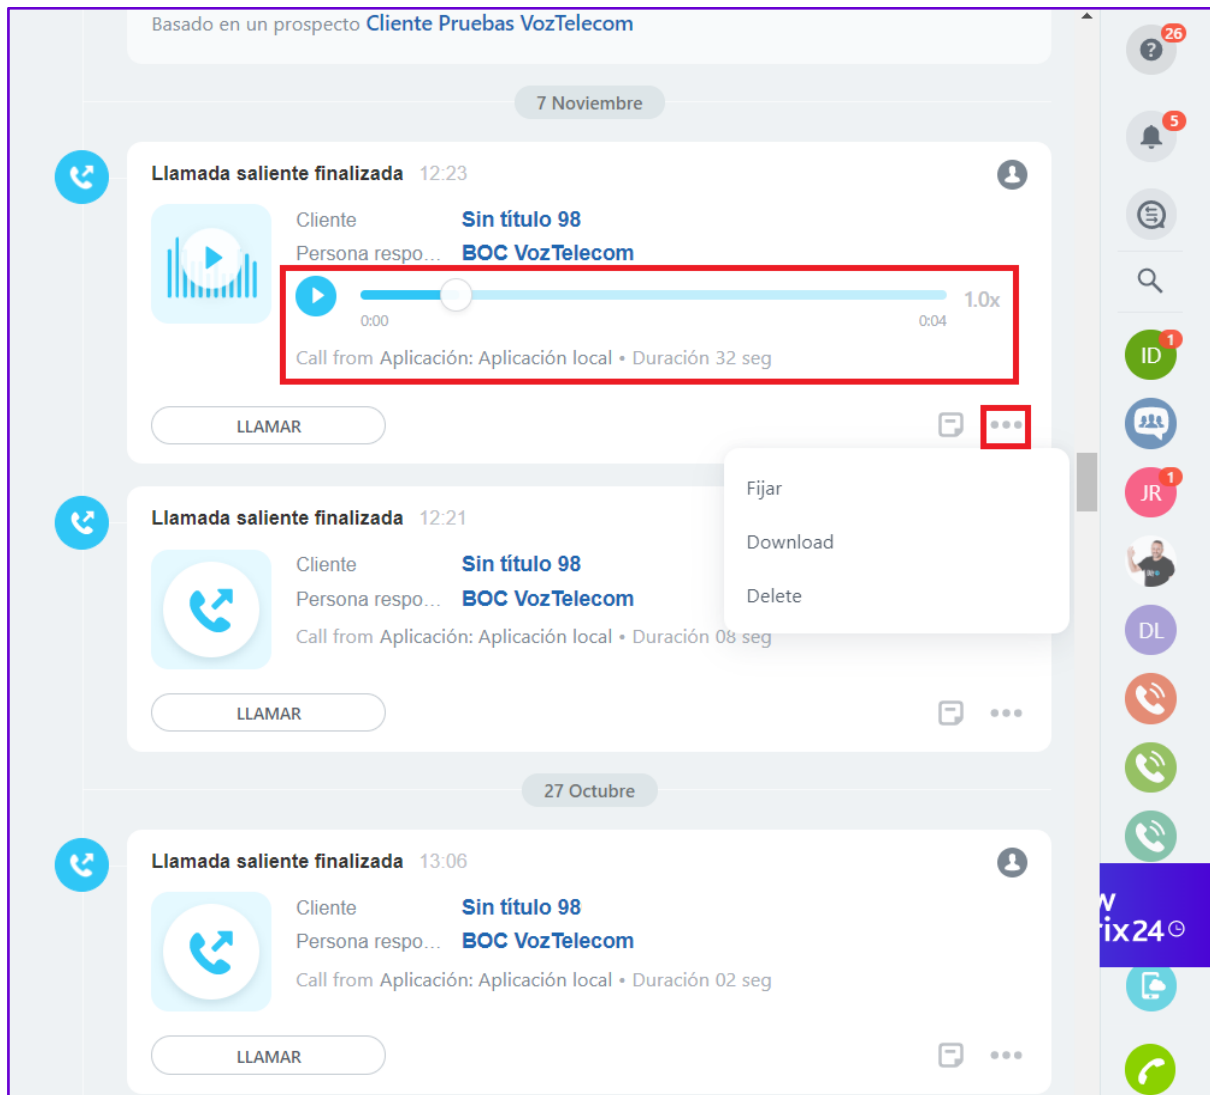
Basado en un prospecto Cliente Pruebas VozTelecom

7 Noviembre

Llamada saliente finalizada 12:23

Cliente Sin título 98
Persona respo... BOC VozTelecom

0:00 0:04 1.0x

Call from Aplicación: Aplicación local • Duración 32 seg

LLAMAR

Fijar
Download
Delete

Llamada saliente finalizada 12:21

Cliente Sin título 98
Persona respo... BOC VozTelecom
Call from Aplicación: Aplicación local • Duración 08 seg

LLAMAR

27 Octubre

Llamada saliente finalizada 13:06

Cliente Sin título 98
Persona respo... BOC VozTelecom
Call from Aplicación: Aplicación local • Duración 02 seg

LLAMAR

26
5
ID 1
JR 1
DL
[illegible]ix24